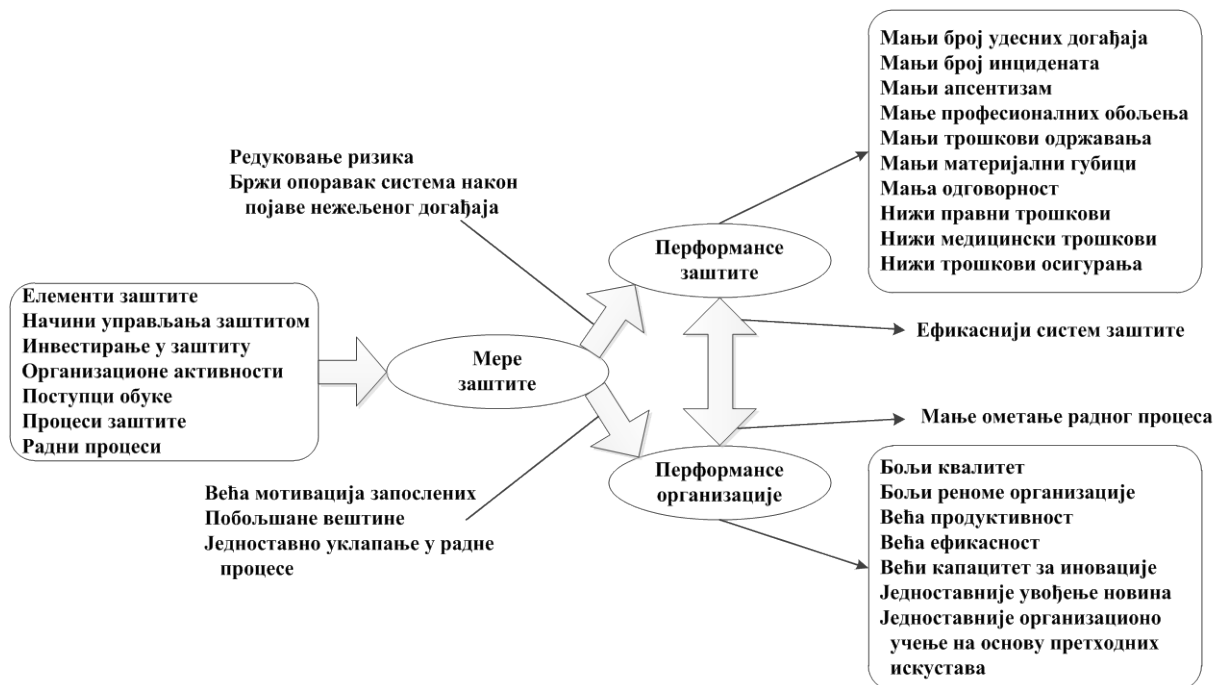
Мањи број удесних догађаја
Мањи број инцидената
Мањи апсентизам
Мање професионалних обољења
Мањи трошкови одржавања
Мањи материјални губици
Мања одговорност
Нижи правни трошкови
Нижи медицински трошкови
Нижи трошкови осигурања

Редуковање ризика
Бржи опоравак система након појаве нежељеног догађаја

Перформансе заштите

Елементи заштите
Начини управљања заштитом
Инвестирање у заштиту
Организационе активности
Поступци обуке
Процеси заштите
Радни процеси

Мере заштите

Ефикаснији систем заштите

Мање ометање радног процеса

Перформансе организације

Већа мотивација запослених
Побољшане вештине
Једноставно уклапање у радне процесе

Бољи квалитет
Бољи реноме организације
Већа продуктивност
Већа ефикасност
Већи капацитет за иновације
Једноставније увођење новина
Једноставније организационо учење на основу претходних искустава